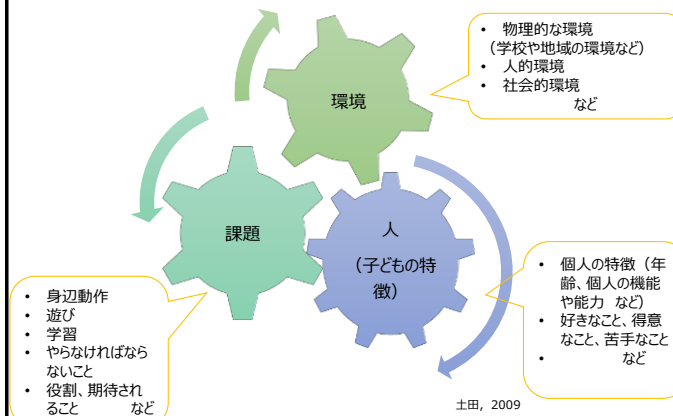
環境

• 物理的な環境（学校や地域の環境など）
• 人的環境
• 社会的環境
など

課題

人
（子どもの特徴）

• 身辺動作
• 遊び
• 学習
• やらなければならないこと
• 役割、期待されること　など

• 個人の特徴（年齢、個人の機能や能力 など）
• 好きなこと、得意なこと、苦手なこと
• 　など

土田，2009